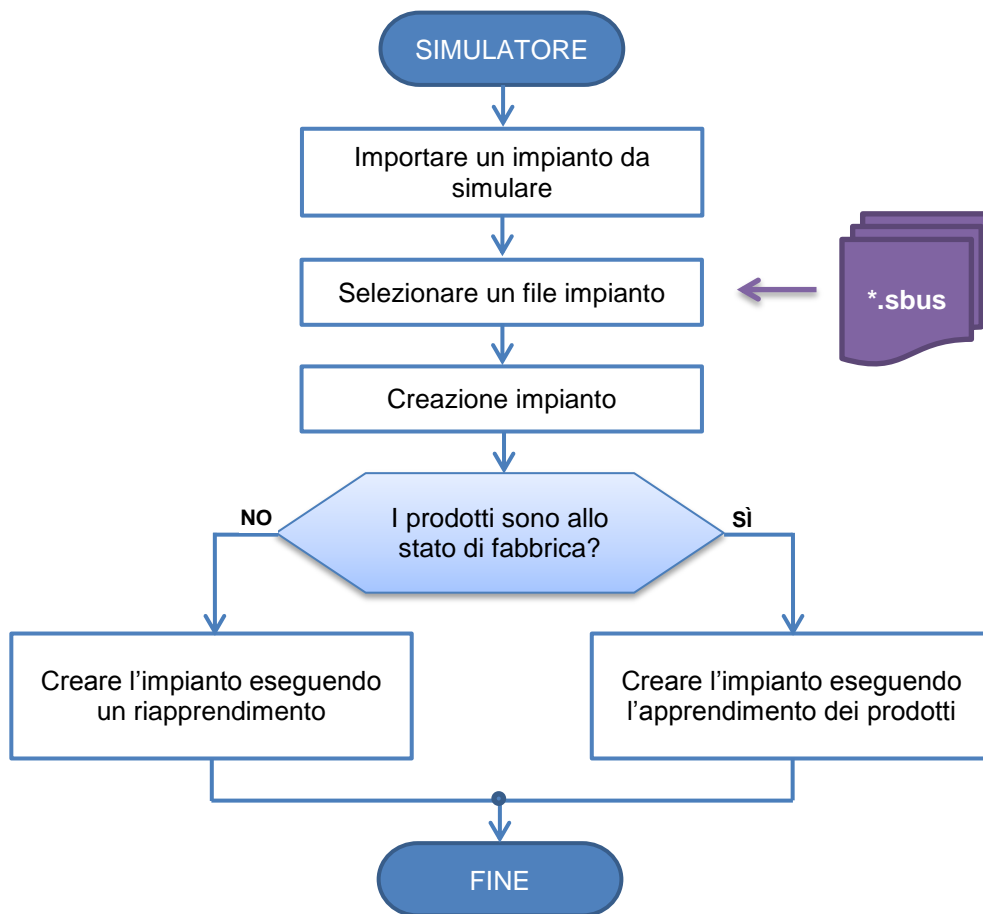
SIMULATORE

Importare un impianto da simulare

Selezionare un file impianto

*.sbus

Creazione impianto

NO

I prodotti sono allo stato di fabbrica?

SÌ

Creare l’impianto eseguendo un riapprendimento

Creare l’impianto eseguendo l’apprendimento dei prodotti

FINE